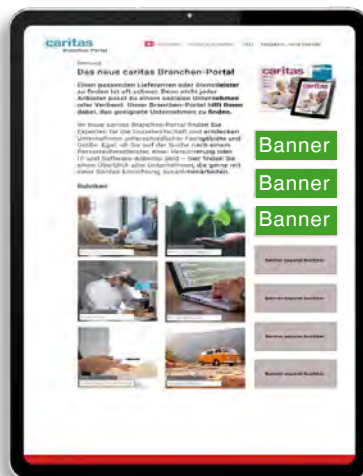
caritas
Branchen-Portal

Das neue caritas Branchen-Portal

Einen passenden Lieferanten oder Dienstleister zu finden ist oft schwer. Denn nicht jeder Anbieter passt zu einem sozialen Unternehmen oder Verband. Unser Branchen-Portal hilft Ihnen dabei, das geeignete Unternehmen zu finden.

Im neue caritas Branchen-Portal finden Sie Experten für die Sozialwirtschaft und entdecken Unternehmen unterschiedlichster Fachgebiete und Größe. Egal, ob Sie auf der Suche nach einem Personaldienstleister, einer Versicherung oder IT und Software-Anbieter sind – hier finden Sie einen Überblick aller Unternehmen, die gerne mit Ihrer Sozialen Einrichtung zusammenarbeiten.

Rubriken

Banner

Banner

Banner